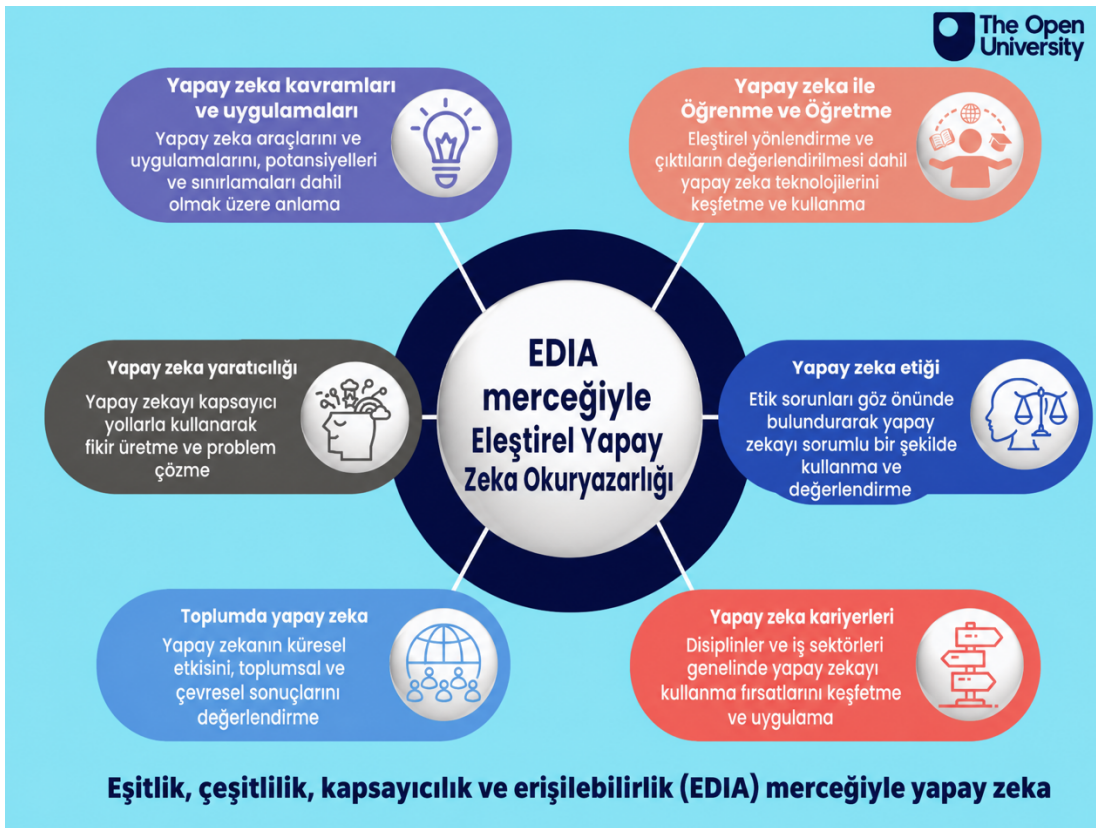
The Open University

Yapay zeka kavramları ve uygulamaları
Yapay zeka araçlarını ve uygulamalarını, potansiyelleri ve sınırlamaları dahil olmak üzere anlama

Yapay zeka ile Öğrenme ve Öğretme
Eleştirel yönlendirme ve çıktıların değerlendirilmesi dahil yapay zeka teknolojilerini keşfetme ve kullanma

Yapay zeka yaratıcılığı
Yapay zekayı kapsayıcı yollarla kullanarak fikir üretme ve problem çözme

EDIA merceğiyle Eleştirel Yapay Zeka Okuryazarlığı

Yapay zeka etiği
Etik sorunları göz önünde bulundurarak yapay zekayı sorumlu bir şekilde kullanma ve değerlendirme

Toplumda yapay zeka
Yapay zekanın küresel etkisini, toplumsal ve çevresel sonuçlarını değerlendirme

Yapay zeka kariyerleri
Disiplinler ve iş sektörleri genelinde yapay zekayı kullanma fırsatlarını keşfetme ve uygulama

Eşitlik, çeşitlilik, kapsayıcılık ve erişilebilirlik (EDIA) merceğiyle yapay zeka